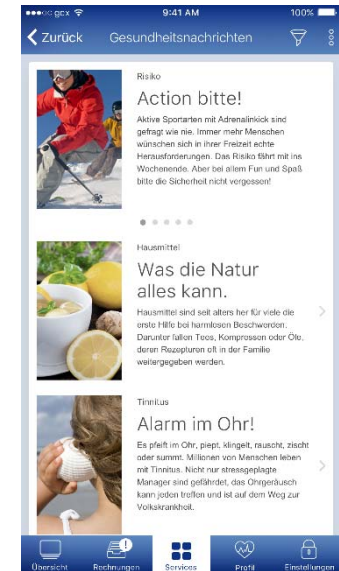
●●●○○ gcx 9:41 AM 100%

Zurück Gesundheitsnachrichten

Risiko

Action bitte!

Aktive Sportarten mit Adrenalinkick sind gefragt wie nie. Immer mehr Menschen wünschen sich in ihrer Freizeit echte Herausforderungen. Das Risiko fährt mit ins Wochenende. Aber bei allem Fun und Spaß bitte die Sicherheit nicht vergessen!

Hausmittel

Was die Natur alles kann.

Hausmittel sind seit alters her für viele die erste Hilfe bei harmlosen Beschwerden. Darunter fallen Tees, Kompressen oder Öle, deren Rezepturen oft in der Familie weitergegeben werden.

Tinnitus

Alarm im Ohr!

Es pfeift im Ohr, piept, klingelt, rauscht, zischt oder summt. Millionen von Menschen leben mit Tinnitus. Nicht nur stressgeplagte Manager sind gefährdet, das Ohrgeräusch kann jeden treffen und ist auf dem Weg zur Volkskrankheit.

Übersicht Rechnungen Services Profil Einstellungen